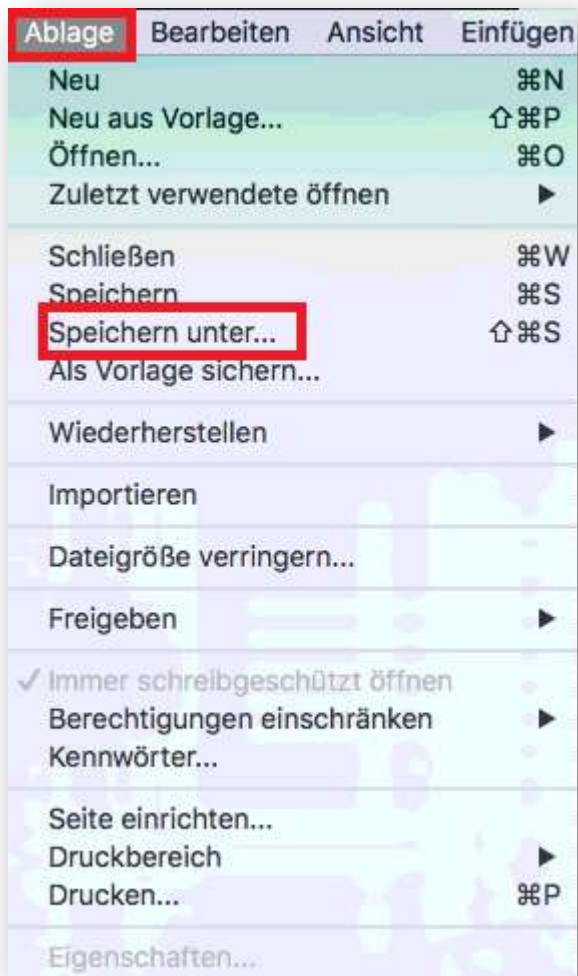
Ablage Bearbeiten Ansicht Einfügen

Neu ⌘N
Neu aus Vorlage... ⇧⌘P
Öffnen... ⌘O
Zuletzt verwendete öffnen ▶

Schließen ⌘W
Speichern ⌘S
Speichern unter... ⇧⌘S
Als Vorlage sichern...

Wiederherstellen ▶

Importieren

Dateigröße verringern...

Freigeben ▶

✓ Immer schreibgeschützt öffnen
Berechtigungen einschränken ▶
Kennwörter...

Seite einrichten...
Druckbereich ▶
Drucken... ⌘P

Eigenschaften...